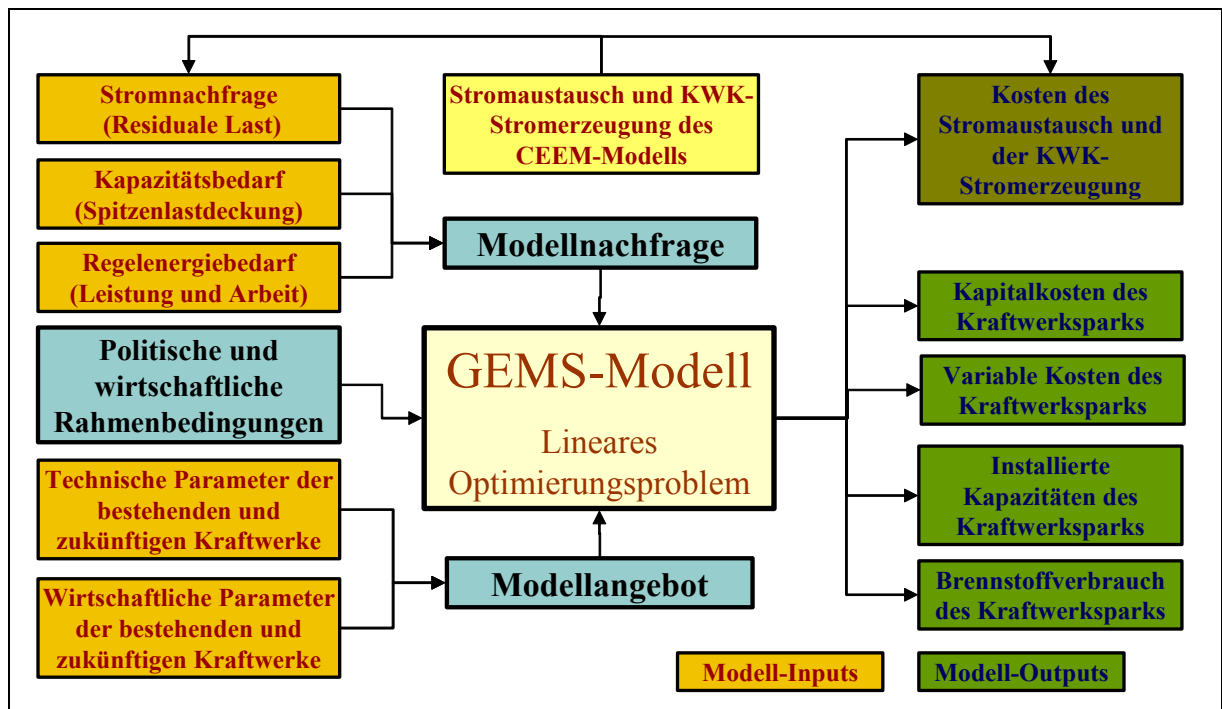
Stromnachfrage (Residuale Last)

Kapazitätsbedarf (Spitzenlastdeckung)

Regelenergiebedarf (Leistung und Arbeit)

Stromaustausch und KWK-Stromerzeugung des CEEM-Modells

Kosten des Stromaustausch und der KWK-Stromerzeugung

Modellnachfrage

Politische und wirtschaftliche Rahmenbedingungen

GEMS-Modell

Lineares Optimierungsproblem

Kapitalkosten des Kraftwerksparks

Variable Kosten des Kraftwerksparks

Installierte Kapazitäten des Kraftwerksparks

Brennstoffverbrauch des Kraftwerksparks

Technische Parameter der bestehenden und zukünftigen Kraftwerke

Wirtschaftliche Parameter der bestehenden und zukünftigen Kraftwerke

Modellangebot

Modell-Inputs

Modell-Outputs